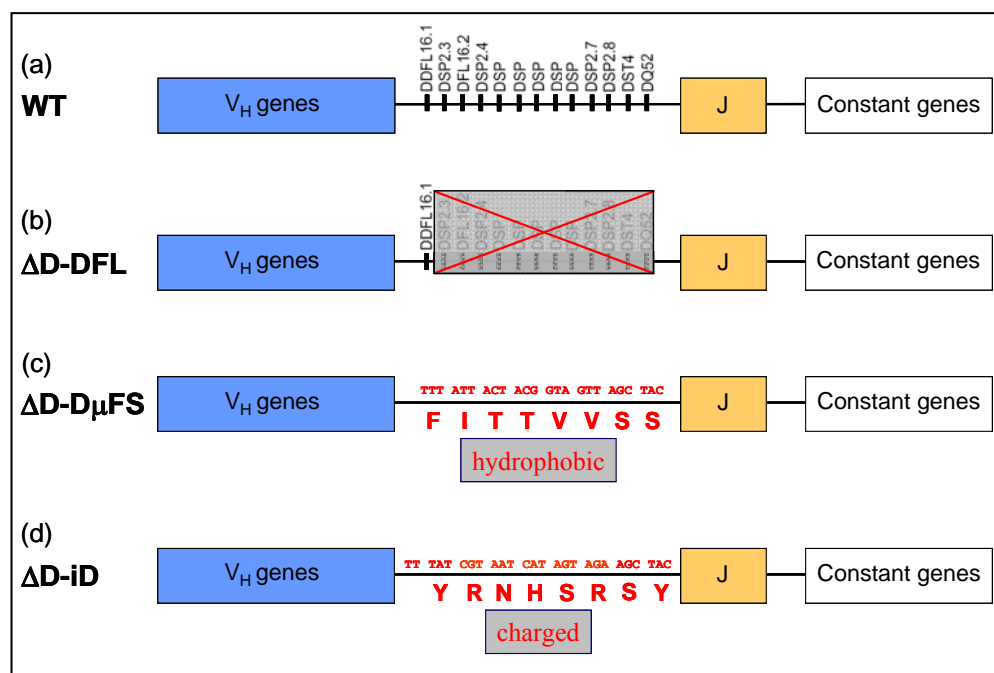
(a)
WT

$V_H$ genes

DDFL16.1 DSP2.3 DFL16.2 DSP2.4 DSP DSP DSP DSP DSP DSP2.7 DSP2.8 DST4 DQ52

J

Constant genes

(b)
ΔD-DFL

$V_H$ genes

DDFL16.1 DSP2.3 DFL16.2 DSP2.4 DSP DSP DSP DSP DSP DSP2.7 DSP2.8 DST4 DQ52

J

Constant genes

(c)
ΔD-DμFS

$V_H$ genes

TTT ATT ACT ACG GTA GTT AGC TAC
F I T T V V S S

hydrophobic

J

Constant genes

(d)
ΔD-iD

$V_H$ genes

TT TAT CGT AAT CAT AGT AGA AGC TAC
Y R N H S R S Y

charged

J

Constant genes